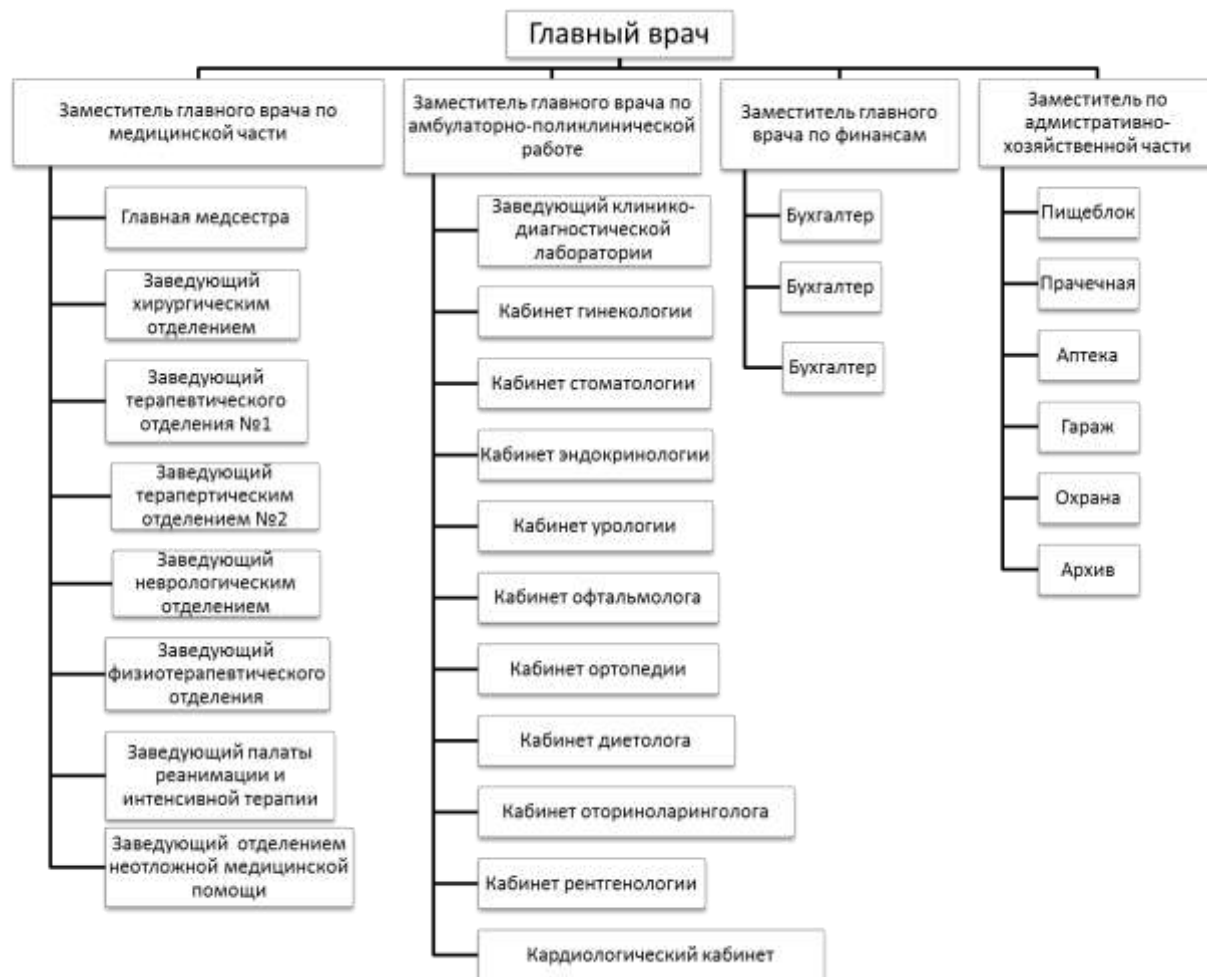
Главный врач

Заместитель главного врача по медицинской части

Главная медсестра

Заведующий хирургическим отделением

Заведующий терапевтического отделения №1

Заведующий терапертическим отделением №2

Заведующий неврологическим отделением

Заведующий физиотерапевтического отделения

Заведующий палаты реанимации и интенсивной терапии

Заведующий отделением неотложной медицинской помощи

Заместитель главного врача по амбулаторно-поликлинической работе

Заведующий клинико-диагностической лаборатории

Кабинет гинекологии

Кабинет стоматологии

Кабинет эндокринологии

Кабинет урологии

Кабинет офтальмолога

Кабинет ортопедии

Кабинет диетолога

Кабинет оториноларинголога

Кабинет рентгенологии

Кардиологический кабинет

Заместитель главного врача по финансам

Бухгалтер

Бухгалтер

Бухгалтер

Заместитель по адмистративно-хозяйственной части

Пищеблок

Прачечная

Аптека

Гараж

Охрана

Архив